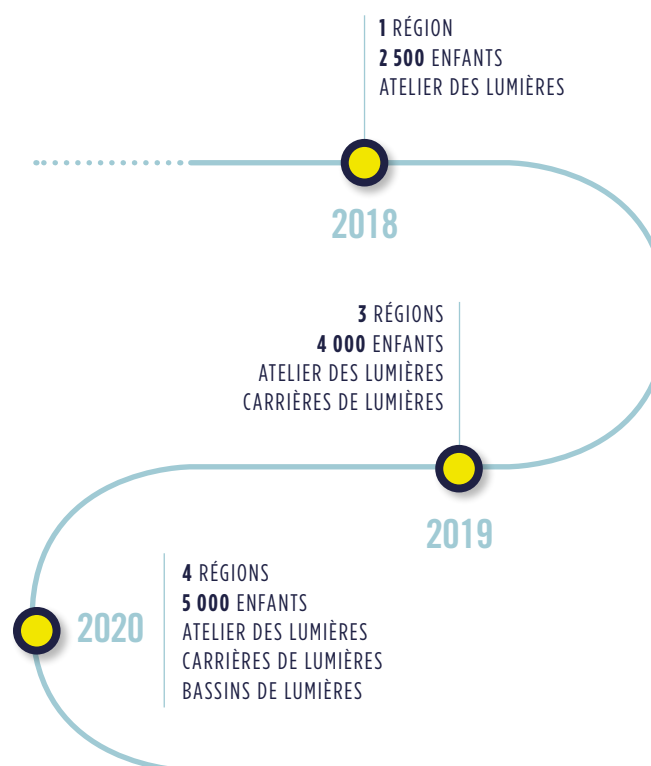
1 RÉGION
2 500 ENFANTS
ATELIER DES LUMIÈRES

2018

3 RÉGIONS
4 000 ENFANTS
ATELIER DES LUMIÈRES
CARRIÈRES DE LUMIÈRES

2019

2020

4 RÉGIONS
5 000 ENFANTS
ATELIER DES LUMIÈRES
CARRIÈRES DE LUMIÈRES
BASSINS DE LUMIÈRES